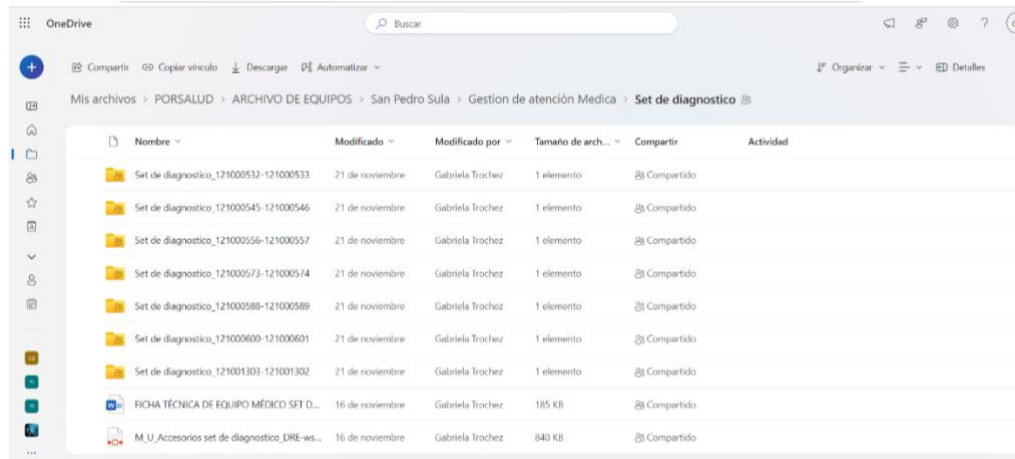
OneDrive

Buscar

Compartir Copiar vínculo Descargar Automatizar

Organizar Detalles

Mis archivos > PORSALUD > ARCHIVO DE EQUIPOS > San Pedro Sula > Gestion de atención Medica > Set de diagnostico

| Nombre | Modificado | Modificado por | Tamaño de arch... | Compartir | Actividad |
|---|---|---|---|---|---|
| Set de diagnostico_121000532-121000533 | 21 de noviembre | Gabriela Trochez | 1 elemento | Compartido | |
| Set de diagnostico_121000545-121000546 | 21 de noviembre | Gabriela Trochez | 1 elemento | Compartido | |
| Set de diagnostico_121000556-121000557 | 21 de noviembre | Gabriela Trochez | 1 elemento | Compartido | |
| Set de diagnostico_121000573-121000574 | 21 de noviembre | Gabriela Trochez | 1 elemento | Compartido | |
| Set de diagnostico_121000588-121000589 | 21 de noviembre | Gabriela Trochez | 1 elemento | Compartido | |
| Set de diagnostico_121000600-121000601 | 21 de noviembre | Gabriela Trochez | 1 elemento | Compartido | |
| Set de diagnostico_121001303-121001302 | 21 de noviembre | Gabriela Trochez | 1 elemento | Compartido | |
| FICHA TÉCNICA DE EQUIPO MÉDICO SET D... | 16 de noviembre | Gabriela Trochez | 185 KB | Compartido | |
| M_U_Accesorios set de diagnostico_DRE-ws... | 16 de noviembre | Gabriela Trochez | 840 KB | Compartido | |